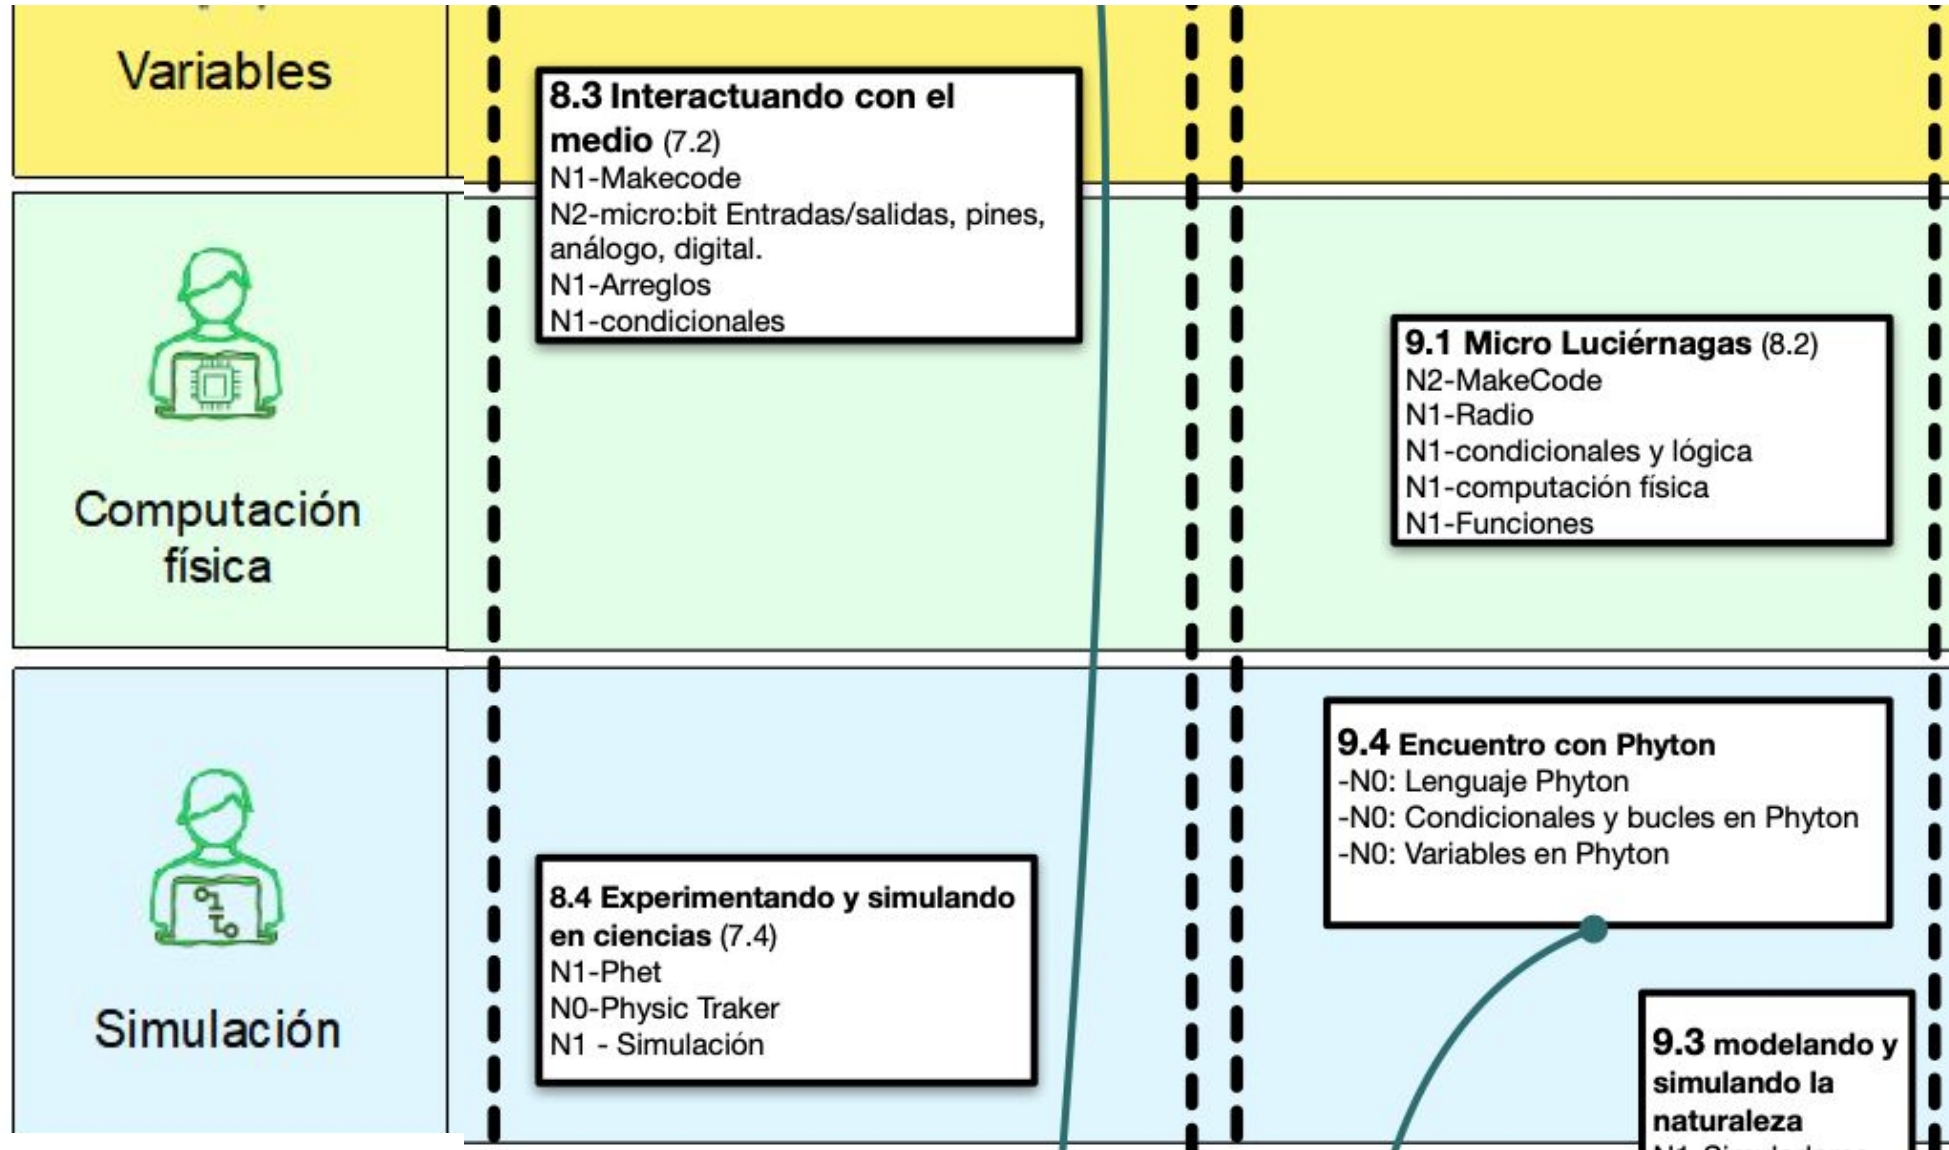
Variables

8.3 Interactuando con el medio (7.2)
N1-Makecode
N2-micro:bit Entradas/salidas, pines, análogo, digital.
N1-Arreglos
N1-condicionales

Computación física

9.1 Micro Luciérnagas (8.2)
N2-MakeCode
N1-Radio
N1-condicionales y lógica
N1-computación física
N1-Funciones

Simulación

9.4 Encuentro con Phyton
-N0: Lenguaje Phyton
-N0: Condicionales y bucles en Phyton
-N0: Variables en Phyton

8.4 Experimentando y simulando en ciencias (7.4)
N1-Phet
N0-Physic Traker
N1 - Simulación

9.3 modelando y simulando la naturaleza
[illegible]